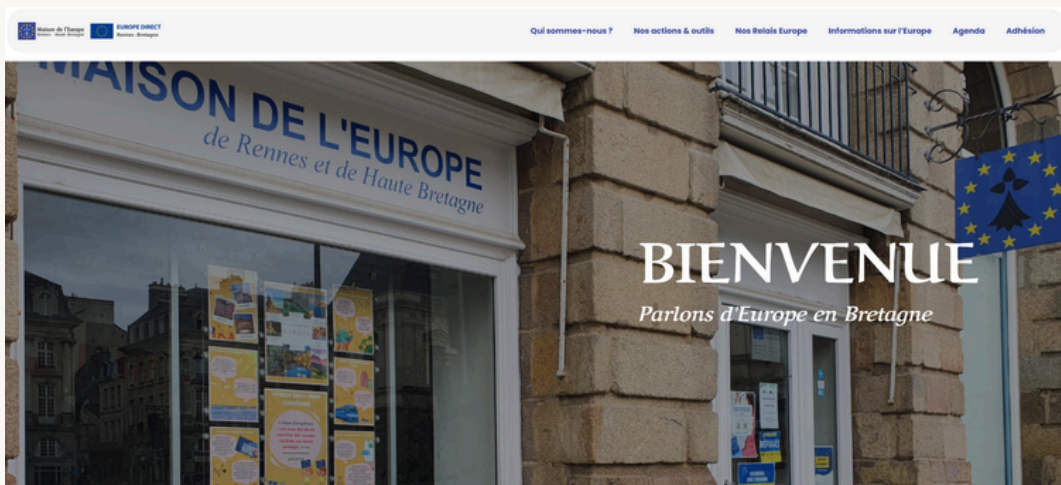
Maison de l'Europe Rennes · Haute Bretagne
EUROPE DIRECT Rennes · Bretagne

Qui sommes-nous ? Nos actions & outils Nos Relais Europe Informations sur l'Europe Agenda Adhésion

MAISON DE L'EUROPE
de Rennes et de Haute Bretagne

BIENVENUE
Parlons d'Europe en Bretagne